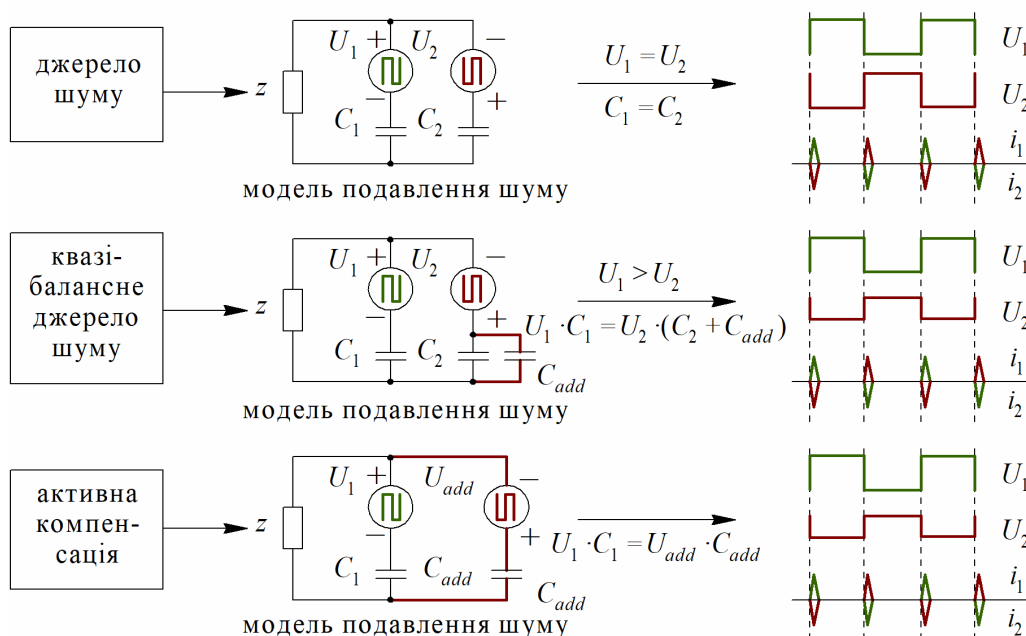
джерело шуму

$z$

$U_1$ + $U_2$ –

–

+

$C_1$ $C_2$

модель подавлення шуму

$U_1 = U_2$

$C_1 = C_2$

$U_1$

$U_2$

$i_1$

$i_2$

квазі-балансне джерело шуму

$z$

$U_1$ + $U_2$ –

–

+

$C_1$ $C_2$

$C_{add}$

модель подавлення шуму

$U_1 > U_2$

$U_1 \cdot C_1 = U_2 \cdot (C_2 + C_{add})$

$U_1$

$U_2$

$i_1$

$i_2$

активна компенсація

$z$

$U_1$ + $U_{add}$ –

–

+

$C_1$ $C_{add}$

$C_{add}$

модель подавлення шуму

$U_1 \cdot C_1 = U_{add} \cdot C_{add}$

$U_1$

$U_2$

$i_1$

$i_2$